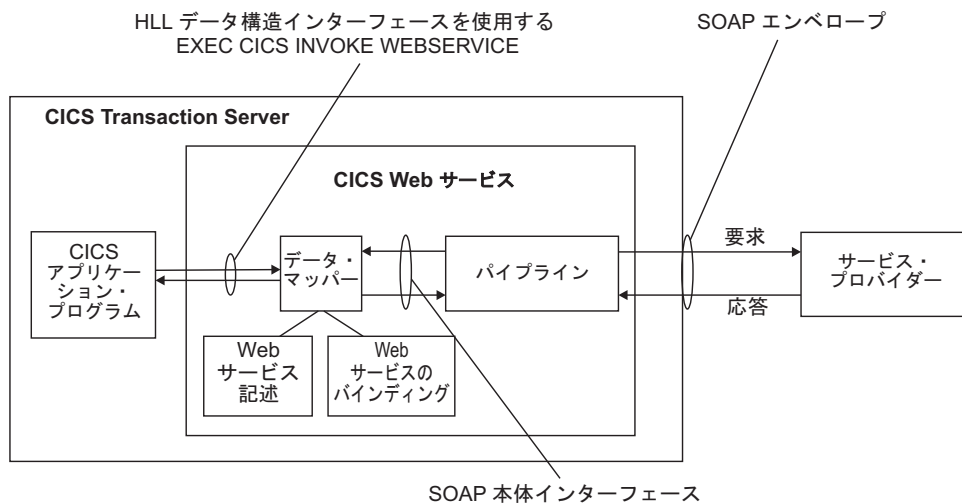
HLL データ構造インターフェースを使用する
EXEC CICS INVOKE WEBSERVICE

SOAP エンベロープ

CICS Transaction Server

CICS Web サービス

CICS
アプリケーション・
プログラム

データ・
マッパー

パイプライン

要求

応答

サービス・
プロバイダー

Web
サービス
記述

Web
サービスの
バインディング

SOAP 本体インターフェース